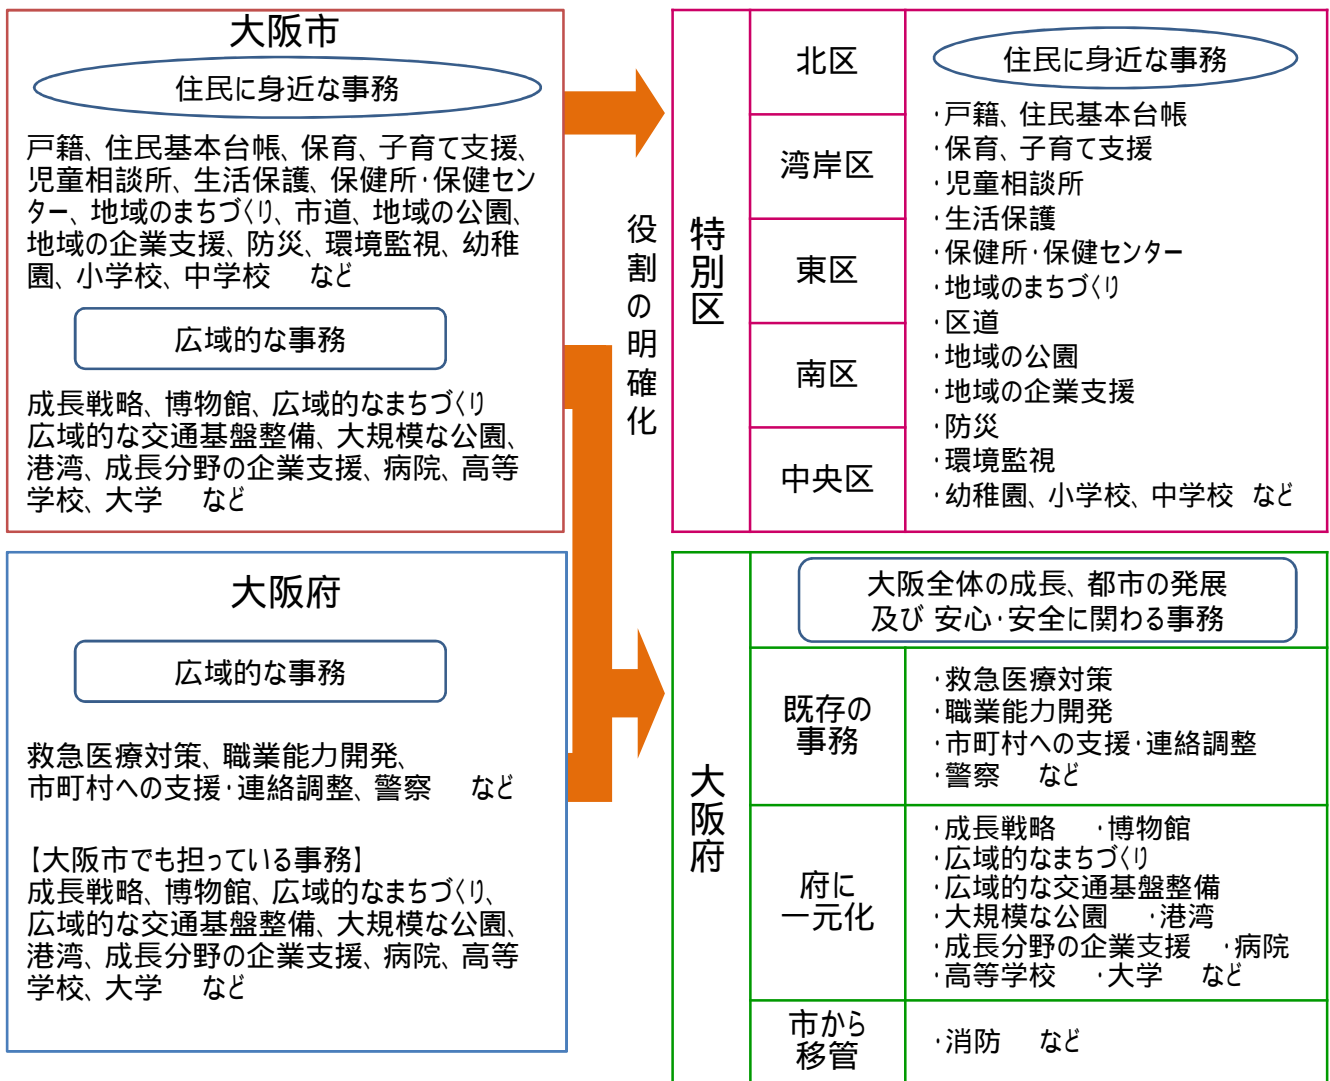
大阪市

住民に身近な事務

戸籍、住民基本台帳、保育、子育て支援、児童相談所、生活保護、保健所･保健センター、地域のまちづくり、市道、地域の公園、地域の企業支援、防災、環境監視、幼稚園、小学校、中学校　など

広域的な事務

成長戦略、博物館、広域的なまちづくり
広域的な交通基盤整備、大規模な公園、港湾、成長分野の企業支援、病院、高等学校、大学　など

大阪府

広域的な事務

救急医療対策、職業能力開発、
市町村への支援･連絡調整、警察　など

【大阪市でも担っている事務】
成長戦略、博物館、広域的なまちづくり、広域的な交通基盤整備、大規模な公園、港湾、成長分野の企業支援、病院、高等学校、大学　など

役割の明確化

特別区

北区
湾岸区
東区
南区
中央区

住民に身近な事務

･戸籍、住民基本台帳
･保育、子育て支援
･児童相談所
･生活保護
･保健所･保健センター
･地域のまちづくり
･区道
･地域の公園
･地域の企業支援
･防災
･環境監視
･幼稚園、小学校、中学校　など

大阪府

大阪全体の成長、都市の発展
及び 安心･安全に関わる事務

| 既存の事務 | ･救急医療対策<br>･職業能力開発<br>･市町村への支援･連絡調整<br>･警察　など |
|---|---|
| 府に一元化 | ･成長戦略　･博物館<br>･広域的なまちづくり<br>･広域的な交通基盤整備<br>･大規模な公園　･港湾<br>･成長分野の企業支援　･病院<br>･高等学校　･大学　など |
| 市から移管 | ･消防　など |